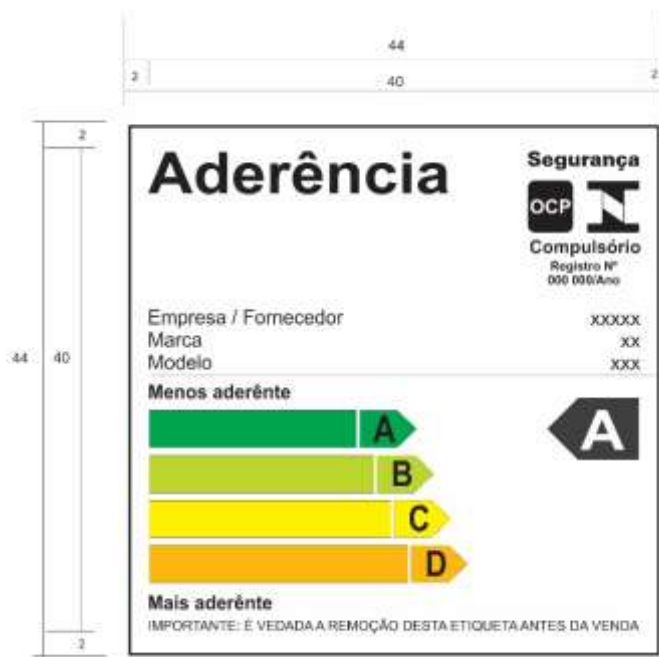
44

2 40 2

2

44 40

2

Aderência

Segurança

OCP

Compulsório
Registro Nº
000 000/Ano

Empresa / Fornecedor xxxxx
Marca xx
Modelo xxx

Menos aderênte

A

B

C

D

A

Mais aderênte

IMPORTANTE: É VEDADA A REMOÇÃO DESTA ETIQUETA ANTES DA VENDA